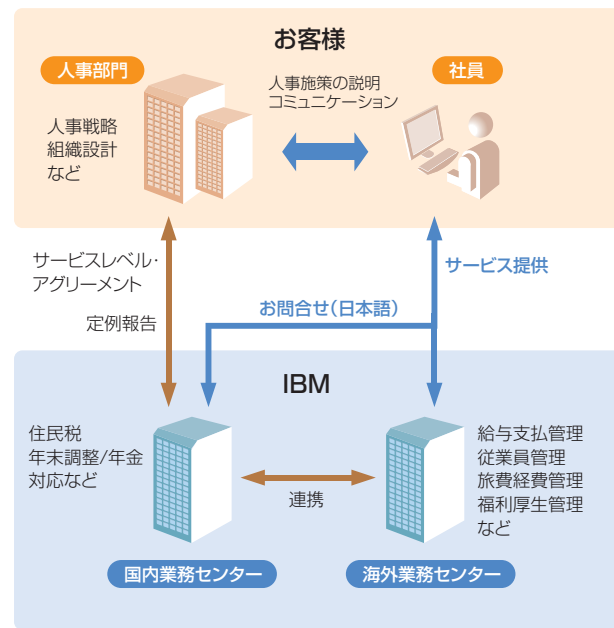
お客様

人事部門

人事戦略
組織設計
など

人事施策の説明
コミュニケーション

社員

サービスレベル・
アグリーメント

定例報告

お問合せ（日本語）

サービス提供

IBM

住民税
年末調整/年金
対応など

連携

給与支払管理
従業員管理
旅費経費管理
福利厚生管理
など

国内業務センター

海外業務センター